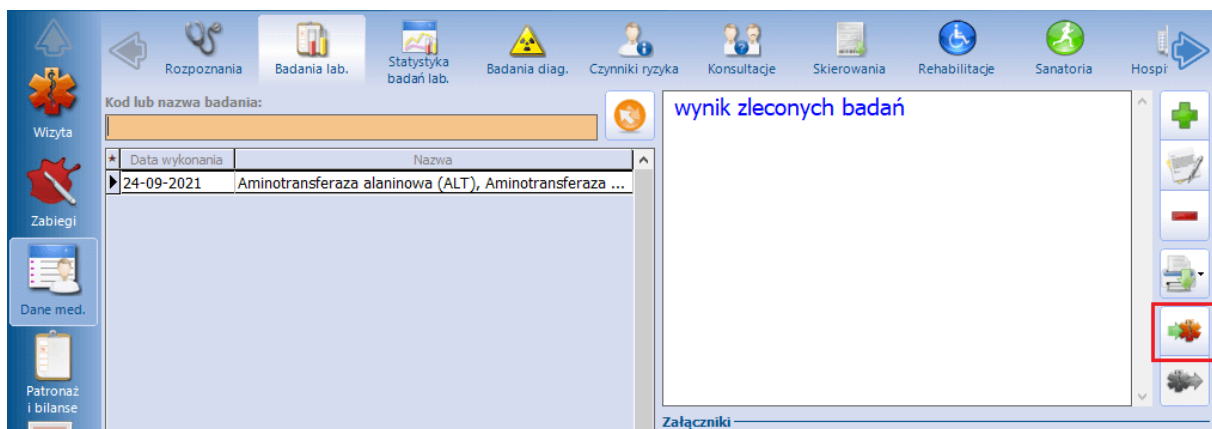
Wizyta
Zabiegi
Dane med.
Patronaż i bilanse

Rozpoznania
Badania lab.
Statystyka badań lab.
Badania diag.
Czynniki ryzyka
Konsultacje
Skierowania
Rehabilitacje
Sanatoria
Hospi

Kod lub nazwa badania:

| * | Data wykonania | Nazwa |
|---|---|---|
| ▶ | 24-09-2021 | Aminotransferaza alaninowa (ALT), Aminotransferaza ... |

wynik zleconych badań

Załączniki